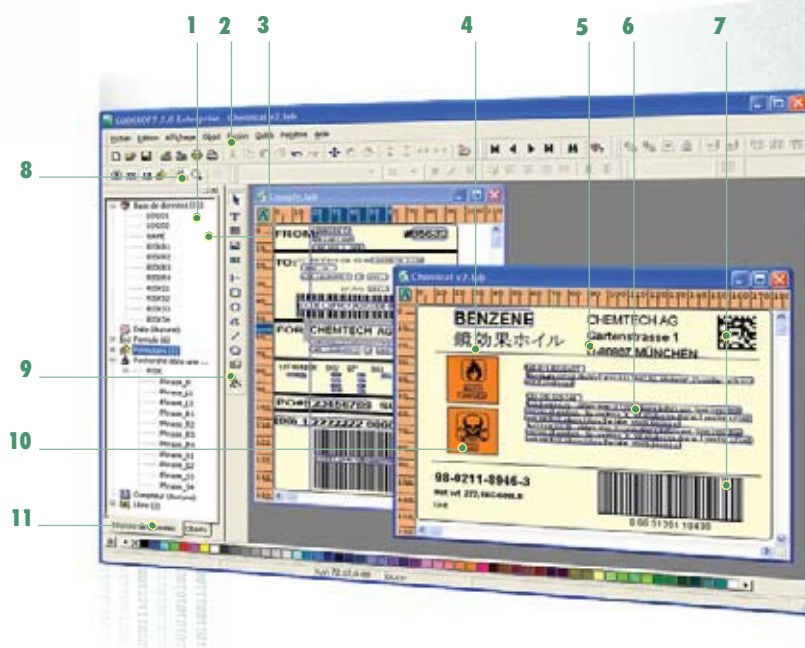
1 2 3 4 5 6 7

8

9

10

11

LABELSOFT 7.0 Enterprise - Chemical v2.lab

Fichier Édition Affichage Objet Fusion Outils Fenêtre Aide

Base de données
Date
Formule
Formulaire
Compteur
Lien

Sample.lab

FROM:

TO:

FOR: CHEMTECH AG

PO#

Chemical v2.lab

BENZENE

CHEMTECH AG
Gartenstrasse 1
80807 MÜNCHEN

98-0211-8946-3

0 00 51351 10430